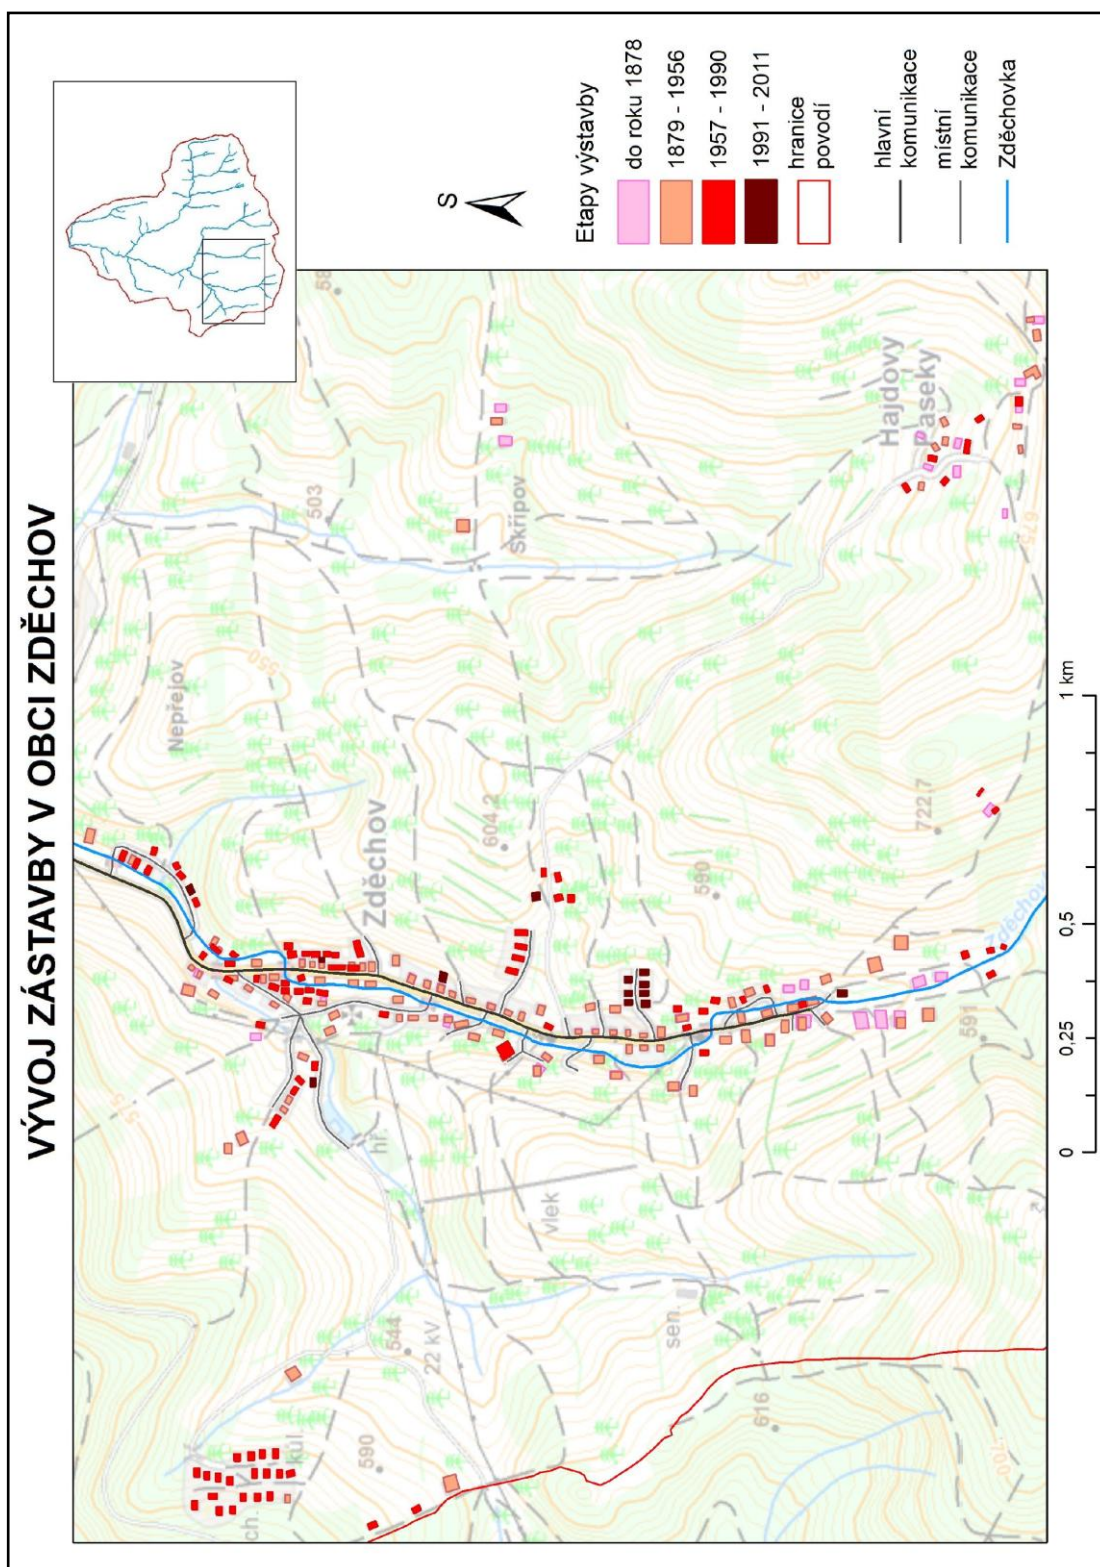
VÝVOJ ZÁSTAVBY V OBCI ZDĚCHOV

S

Etapy výstavby
do roku 1878
1879 - 1956
1957 - 1990
1991 - 2011
hranice povodí

hlavní komunikace
místní komunikace
Zděchovka

Nepřejov
Zděchov
Skřipov
Hajdovy Paseky
503
550
604,2
590
722,7
591
544
22 kV
590
616
700
675
58
hř.
vlek
sen.
kul.
ch.
Zděchov

0
0,25
0,5
1 km